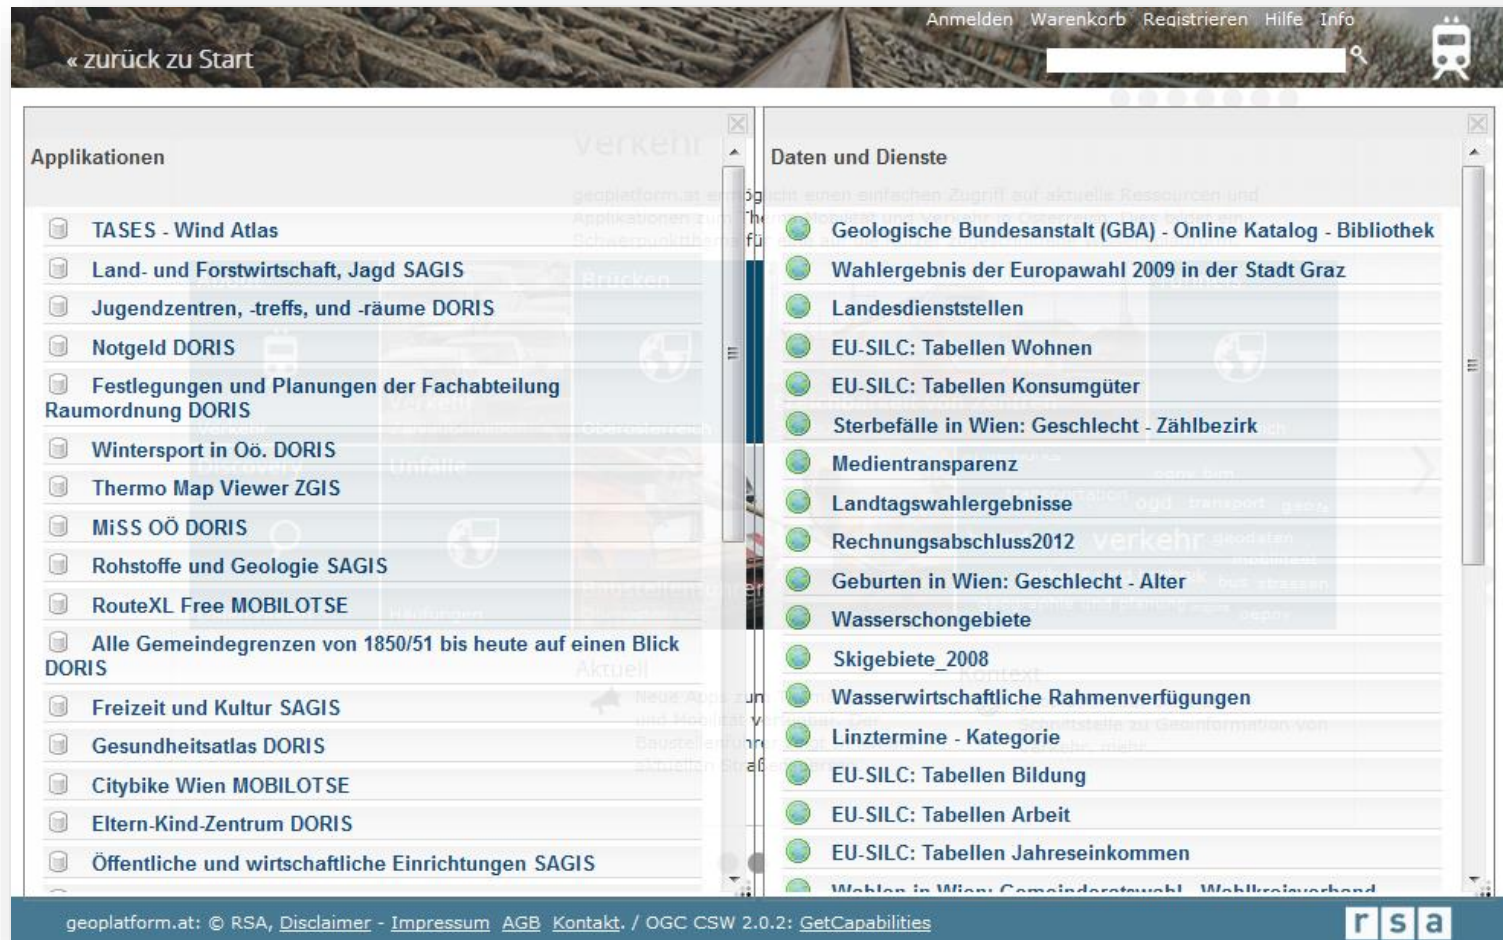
Anmelden Warenkorb Registrieren Hilfe Info

« zurück zu Start

Applikationen

TASES - Wind Atlas
Land- und Forstwirtschaft, Jagd SAGIS
Jugendzentren, -treffs, und -räume DORIS
Notgeld DORIS
Festlegungen und Planungen der Fachabteilung Raumordnung DORIS
Wintersport in Oö. DORIS
Thermo Map Viewer ZGIS
MiSS OÖ DORIS
Rohstoffe und Geologie SAGIS
RouteXL Free MOBILOTSE
Alle Gemeindegrenzen von 1850/51 bis heute auf einen Blick DORIS
Freizeit und Kultur SAGIS
Gesundheitsatlas DORIS
Citybike Wien MOBILOTSE
Eltern-Kind-Zentrum DORIS
Öffentliche und wirtschaftliche Einrichtungen SAGIS

Daten und Dienste

Geologische Bundesanstalt (GBA) - Online Katalog - Bibliothek
Wahlergebnis der Europawahl 2009 in der Stadt Graz
Landesdienststellen
EU-SILC: Tabellen Wohnen
EU-SILC: Tabellen Konsumgüter
Sterbefälle in Wien: Geschlecht - Zählbezirk
Medientransparenz
Landtagswahlergebnisse
Rechnungsabschluss2012
Geburten in Wien: Geschlecht - Alter
Wasserschongebiete
Skigebiete_2008
Wasserwirtschaftliche Rahmenverfügungen
Linztermine - Kategorie
EU-SILC: Tabellen Bildung
EU-SILC: Tabellen Arbeit
EU-SILC: Tabellen Jahreseinkommen
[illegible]

geoplatform.at: © RSA, Disclaimer - Impressum AGB Kontakt. / OGC CSW 2.0.2: GetCapabilities
r s a